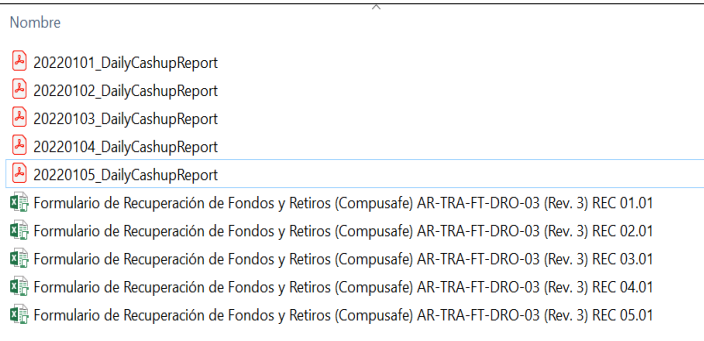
Nombre

20220101_DailyCashupReport
20220102_DailyCashupReport
20220103_DailyCashupReport
20220104_DailyCashupReport
20220105_DailyCashupReport
Formulario de Recuperación de Fondos y Retiros (Compusafe) AR-TRA-FT-DRO-03 (Rev. 3) REC 01.01
Formulario de Recuperación de Fondos y Retiros (Compusafe) AR-TRA-FT-DRO-03 (Rev. 3) REC 02.01
Formulario de Recuperación de Fondos y Retiros (Compusafe) AR-TRA-FT-DRO-03 (Rev. 3) REC 03.01
Formulario de Recuperación de Fondos y Retiros (Compusafe) AR-TRA-FT-DRO-03 (Rev. 3) REC 04.01
Formulario de Recuperación de Fondos y Retiros (Compusafe) AR-TRA-FT-DRO-03 (Rev. 3) REC 05.01